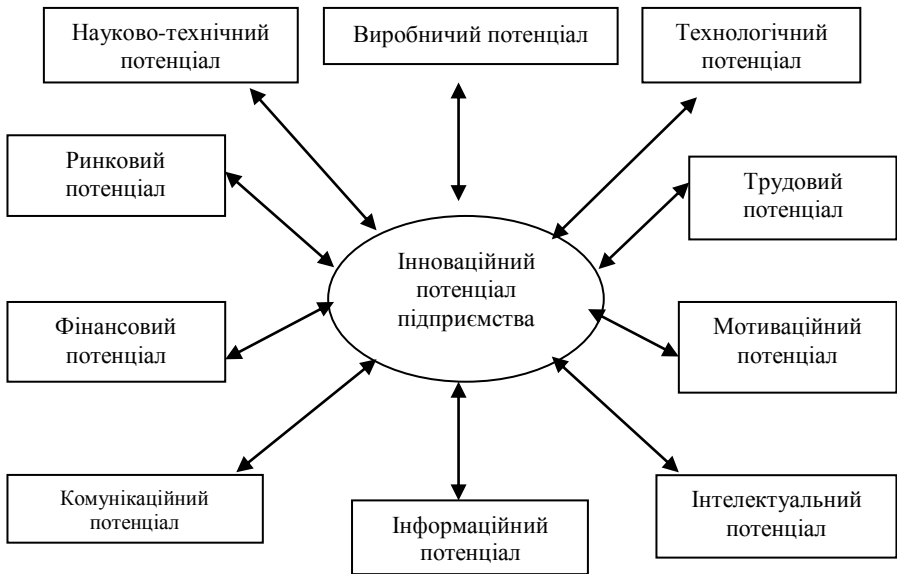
Науково-технічний потенціал

Виробничий потенціал

Технологічний потенціал

Ринковий потенціал

Трудовий потенціал

Інноваційний потенціал підприємства

Фінансовий потенціал

Мотиваційний потенціал

Комунікаційний потенціал

Інформаційний потенціал

Інтелектуальний потенціал